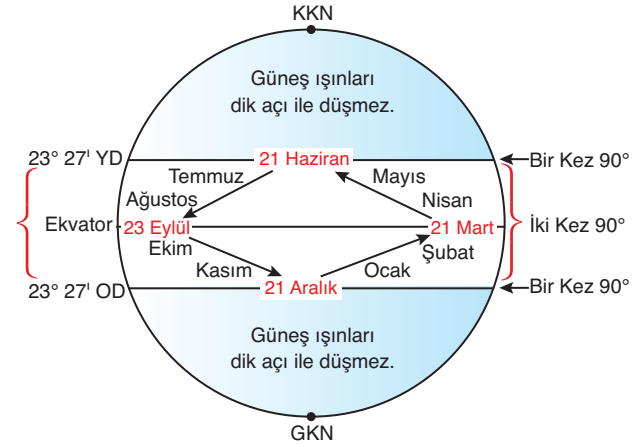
KKN

Güneş ışınları dik açı ile düşmez.

23° 27ı YD

21 Haziran

Bir Kez 90°

Temmuz

Mayıs

Ağustos

Nisan

Ekvator

23 Eylül

21 Mart

İki Kez 90°

Ekim

Şubat

Kasım

Ocak

23° 27ı OD

21 Aralık

Bir Kez 90°

Güneş ışınları dik açı ile düşmez.

GKN